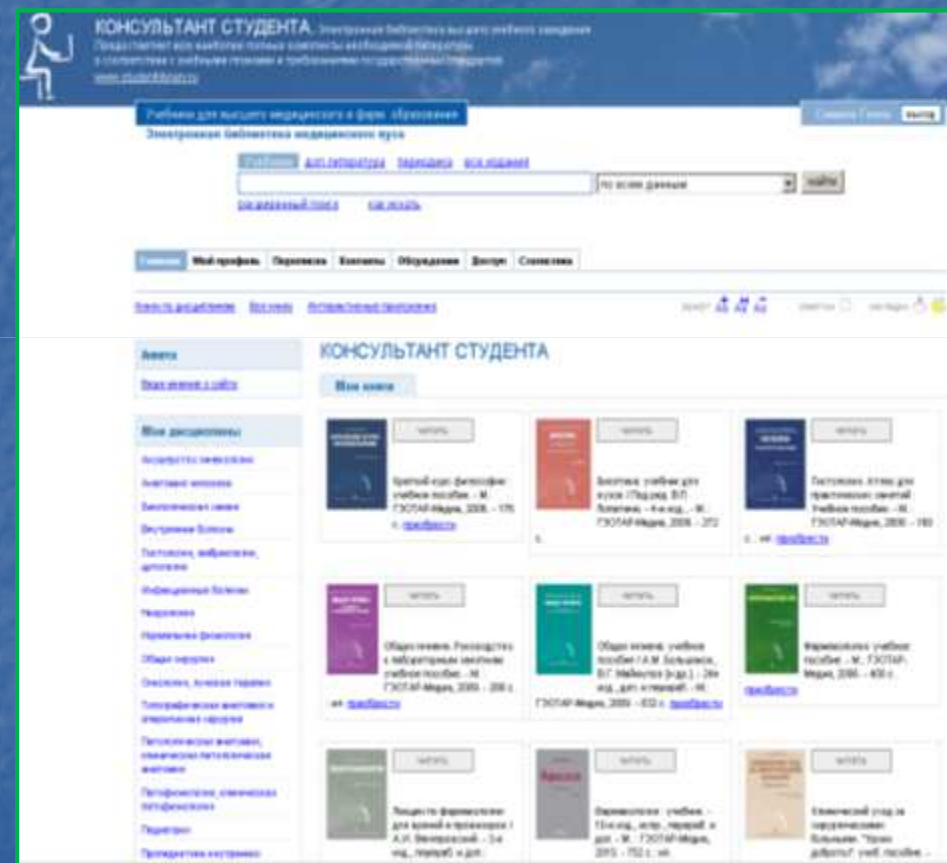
КОНСУЛЬТАНТ СТУДЕНТА. Электронная библиотека высшего учебного заведения

Учебники для высшего медицинского и фарм. образования

Электронная библиотека медицинского вуза

по всем данным

найти

Главная | Мой профиль | Подписка | Контакты | Обсуждения | Доступ | Статистика

КОНСУЛЬТАНТ СТУДЕНТА

Мои книги

Мои дисциплины

читать

Краткий курс философии: учебное пособие. - М.: ГЭОТАР-Медиа, 2008. - 176 с.

читать

Биология: учебник для вузов / Под ред. В.Л. Богатенко. - 4-е изд. - М.: ГЭОТАР-Медиа, 2008. - 272 с.

читать

Гистология. Атлас для практических занятий: учебное пособие. - М.: ГЭОТАР-Медиа, 2010. - 160 с.

читать

Общая химия. Руководство к лабораторным занятиям: учебное пособие. - М.: ГЭОТАР-Медиа, 2009. - 208 с.

читать

Общая химия: учебное пособие / А.М. Большаков, В.Г. Майоров [и др.]. - 2-е изд., доп. и перераб. - М.: ГЭОТАР-Медиа, 2009. - 832 с.

читать

Фармакология: учебное пособие. - М.: ГЭОТАР-Медиа, 2010. - 400 с.

читать

читать

Фармакология: учебник. - 10-е изд., испр., перераб. и доп. - М.: ГЭОТАР-Медиа, 2010. - 752 с.

читать

Клинический уход за хирургическими больными. "Уроки доброты": учеб. пособие.